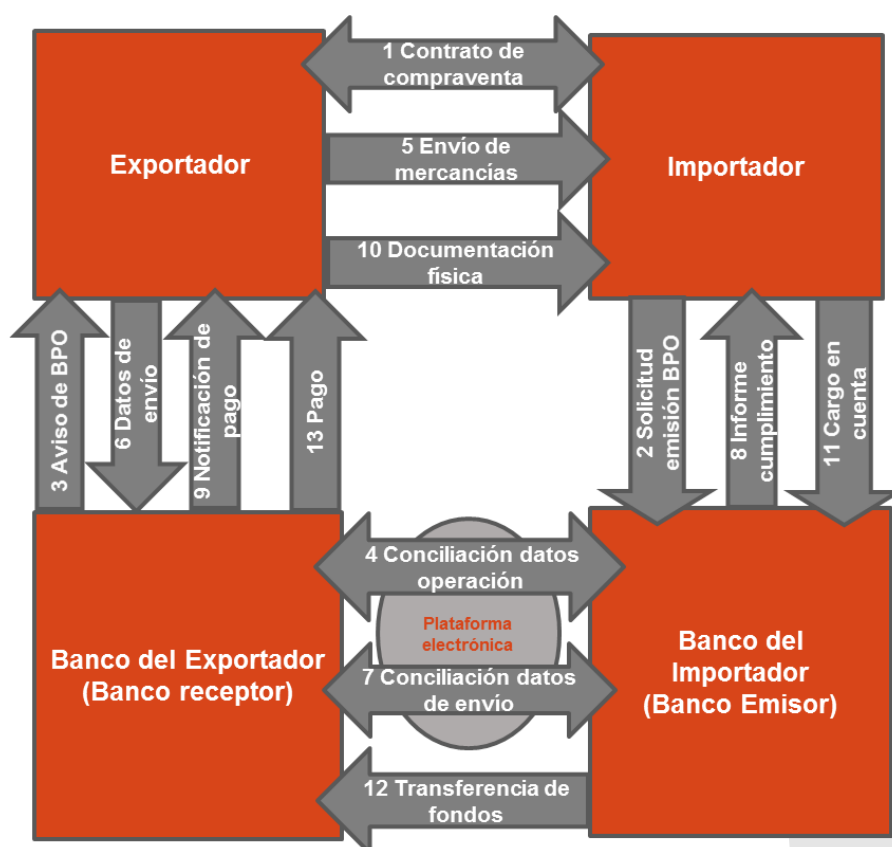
Exportador

1 Contrato de compraventa

Importador

5 Envío de mercancías

10 Documentación física

3 Aviso de BPO

6 Datos de envío

9 Notificación de pago

13 Pago

2 Solicitud emisión BPO

8 Informe cumplimiento

11 Cargo en cuenta

Banco del Exportador (Banco receptor)

4 Conciliación datos operación

Plataforma electrónica

7 Conciliación datos de envío

Banco del Importador (Banco Emisor)

12 Transferencia de fondos